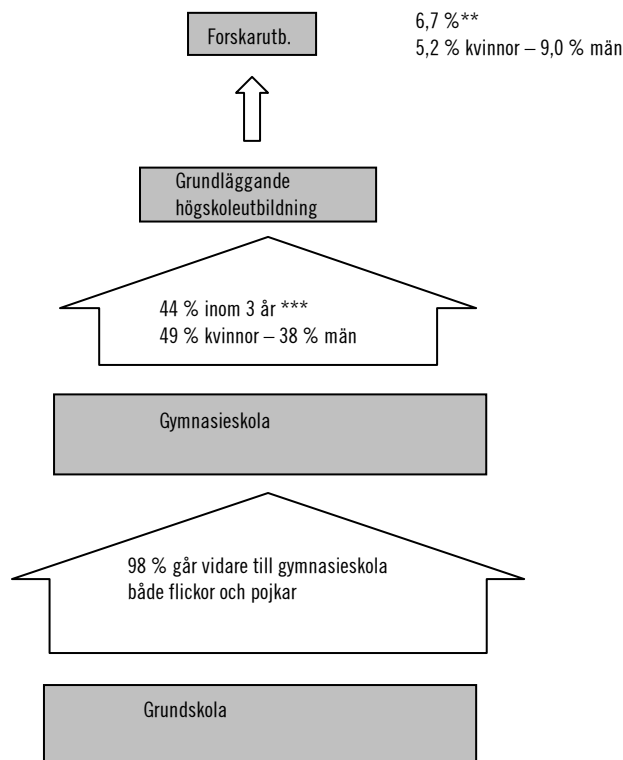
Forskarutb.

6,7 %**
5,2 % kvinnor – 9,0 % män

Grundläggande högskoleutbildning

44 % inom 3 år ***
49 % kvinnor – 38 % män

Gymnasieskola

98 % går vidare till gymnasieskola
både flickor och pojkar

Grundskola